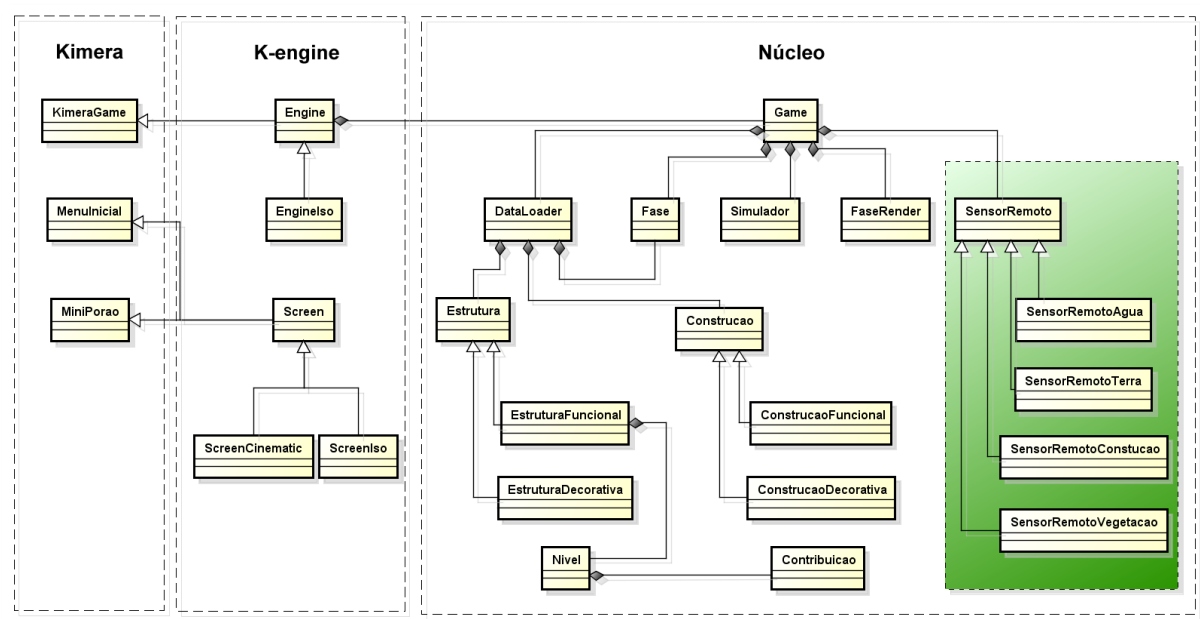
Kimera

KimeraGame

MenuInicial

MiniPorao

K-engine

Engine

EngineIso

Screen

ScreenCinematic

ScreenIso

Núcleo

Game

DataLoader

Fase

Simulador

FaseRender

SensorRemoto

Estrutura

Construcao

EstruturaFuncional

EstruturaDecorativa

ConstrucaoFuncional

ConstrucaoDecorativa

Nivel

Contribuicao

SensorRemotoAgua

SensorRemotoTerra

SensorRemotoConstucao

SensorRemotoVegetacao